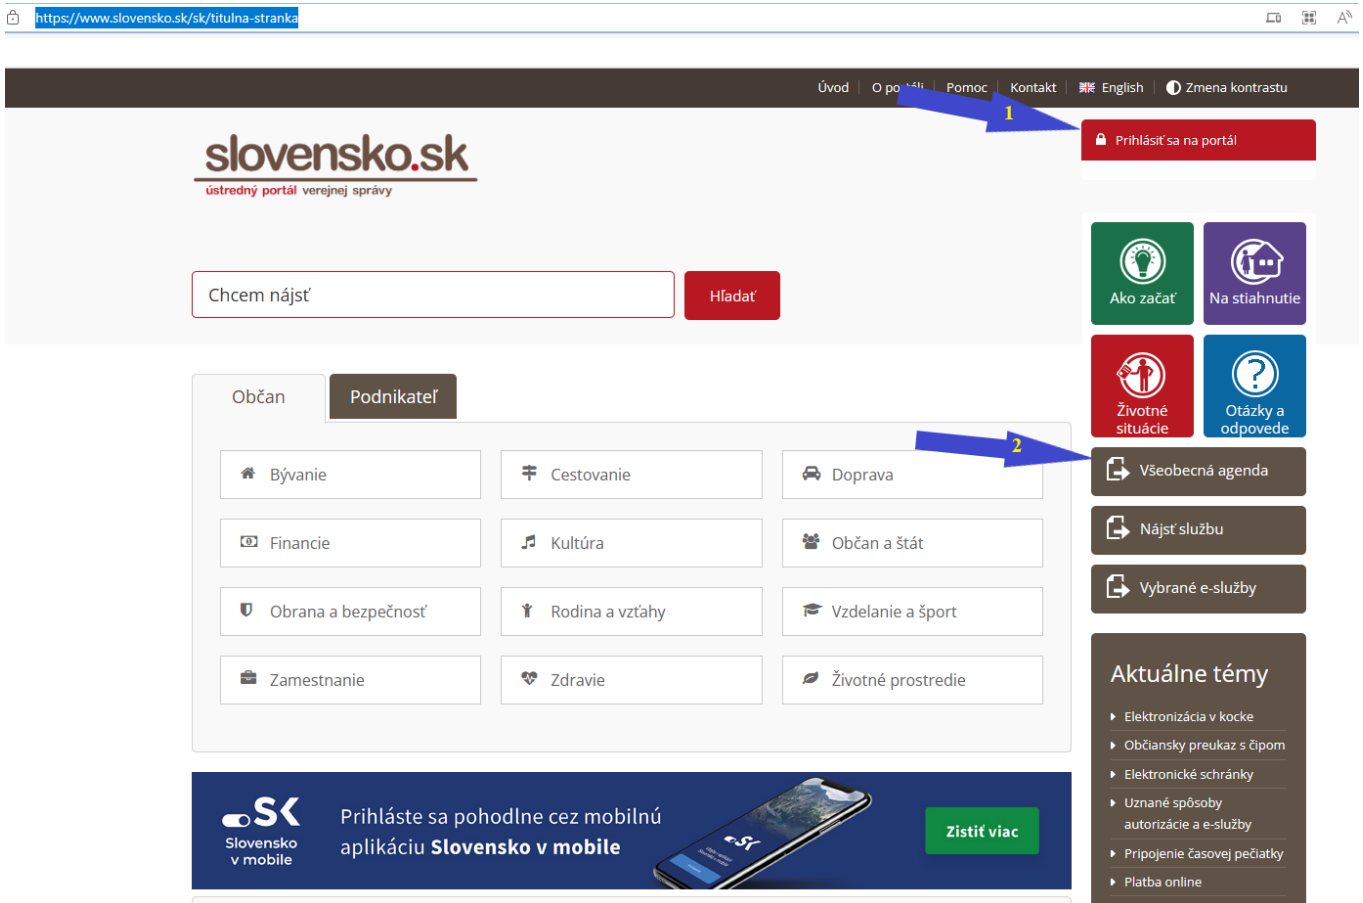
https://www.slovensko.sk/sk/titulna-stranka

Úvod | O po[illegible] | Pomoc | Kontakt | English | Zmena kontrastu

1

Prihlásiť sa na portál

slovensko.sk
ústredný portál verejnej správy

Chcem nájsť
Hľadať

Ako začať
Na stiahnutie
Životné situácie
Otázky a odpovede

2

Všeobecná agenda
Nájsť službu
Vybrané e-služby

Občan
Podnikateľ

Bývanie
Cestovanie
Doprava
Financie
Kultúra
Občan a štát
Obrana a bezpečnosť
Rodina a vzťahy
Vzdelanie a šport
Zamestnanie
Zdravie
Životné prostredie

Aktuálne témy
Elektronizácia v kocke
Občiansky preukaz s čipom
Elektronické schránky
Uznané spôsoby autorizácie a e-služby
Pripojenie časovej pečiatky
Platba online

SK
Slovensko v mobile
Prihláste sa pohodlne cez mobilnú aplikáciu Slovensko v mobile
Zistiť viac